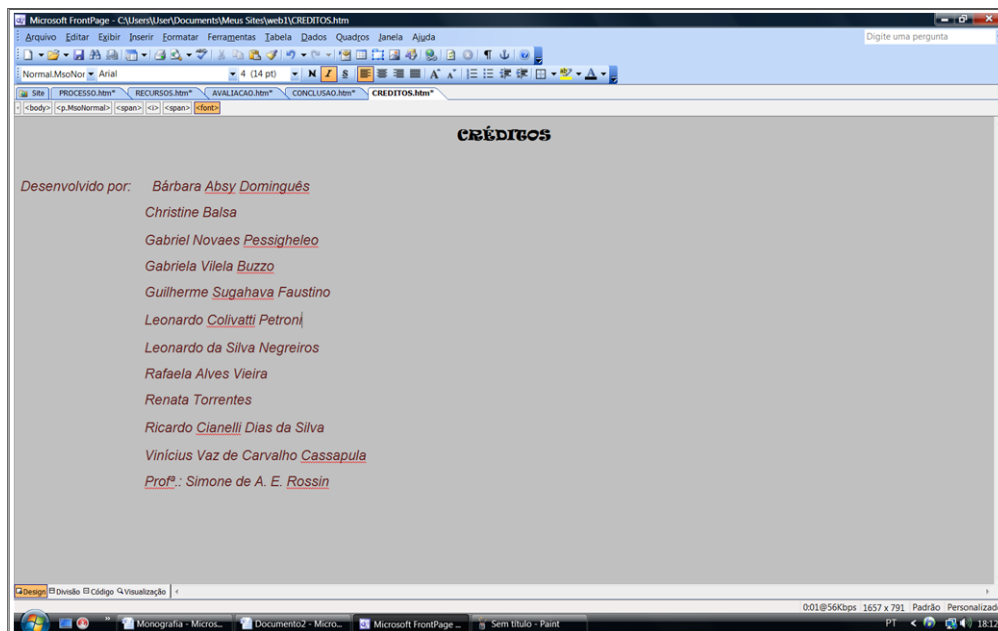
Microsoft FrontPage - C:\Users\User\Documents\Meus Sites\web1\CREDITOS.htm

Arquivo Editar Exibir Inserir Formatar Ferramentas Tabela Dados Quadros Janela Ajuda

Digite uma pergunta

Normal.MsoNor Arial 4 (14 pt) N I S

Site PROCESSO.htm* RECURSOS.htm* AVALIACAO.htm* CONCLUSAO.htm* CREDITOS.htm*

<body> <p.MsoNormal> <span> <i> <span> <font>

CRÉDITOS

Desenvolvido por: Bárbara Absy Dominguês

Christine Balsa

Gabriel Novaes Pessigheleo

Gabriela Vilela Buzzo

Guilherme Sugahava Faustino

Leonardo Colivatti Petroni

Leonardo da Silva Negreiros

Rafaela Alves Vieira

Renata Torrentes

Ricardo Cianelli Dias da Silva

Vinícius Vaz de Carvalho Cassapula

Profª.: Simone de A. E. Rossin

Design Divisão Código Visualização

0:01@56Kbps 1657 x 791 Padrão Personalizad

Monografia - Micros... Documento2 - Micro... Microsoft FrontPage ... Sem título - Paint PT 18:12